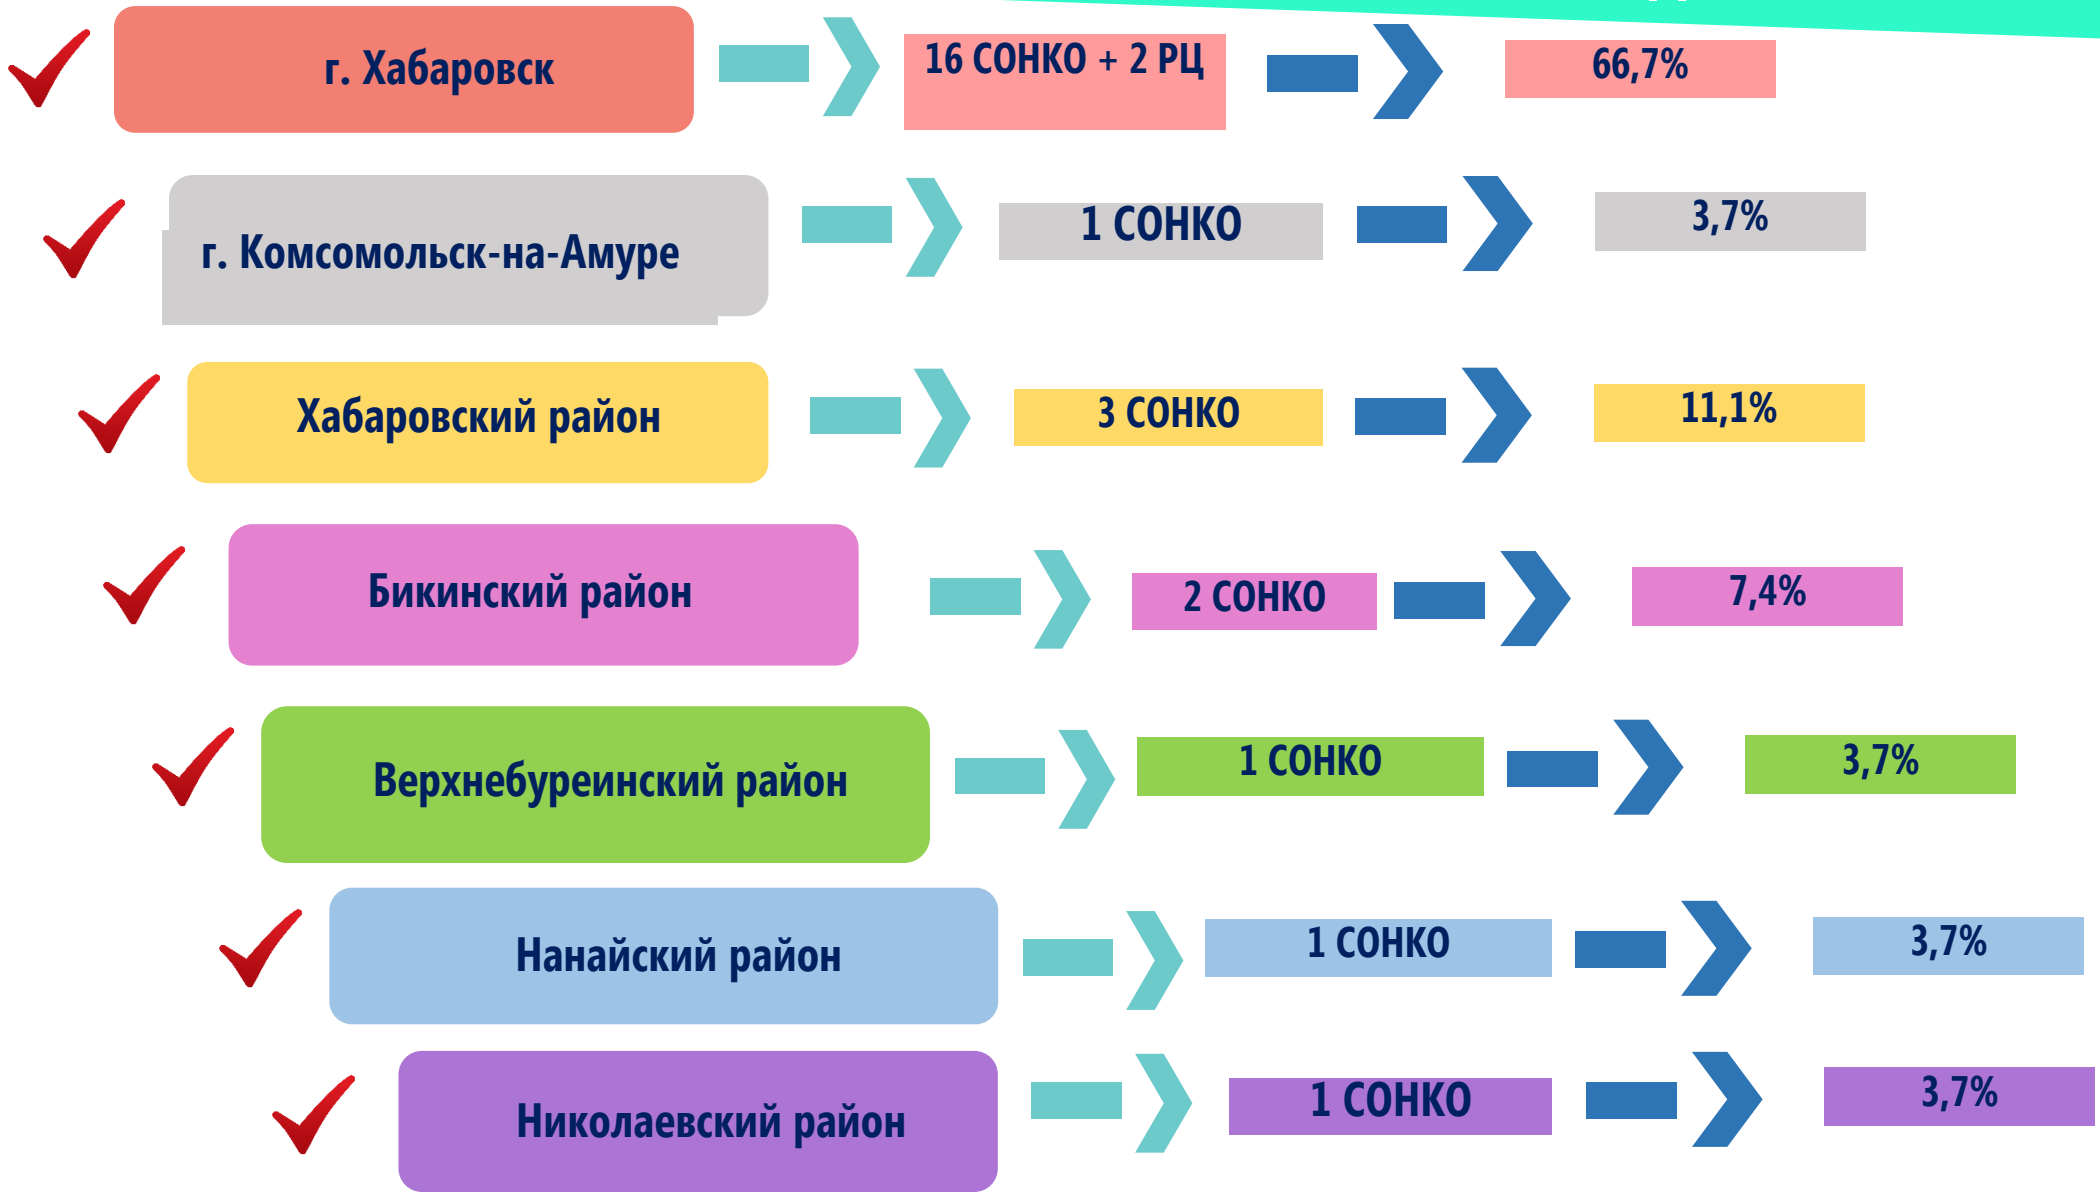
г. Хабаровск 16 СОНКО + 2 РЦ 66,7%

г. Комсомольск-на-Амуре 1 СОНКО 3,7%

Хабаровский район 3 СОНКО 11,1%

Бикинский район 2 СОНКО 7,4%

Верхнебуреинский район 1 СОНКО 3,7%

Нанайский район 1 СОНКО 3,7%

Николаевский район 1 СОНКО 3,7%